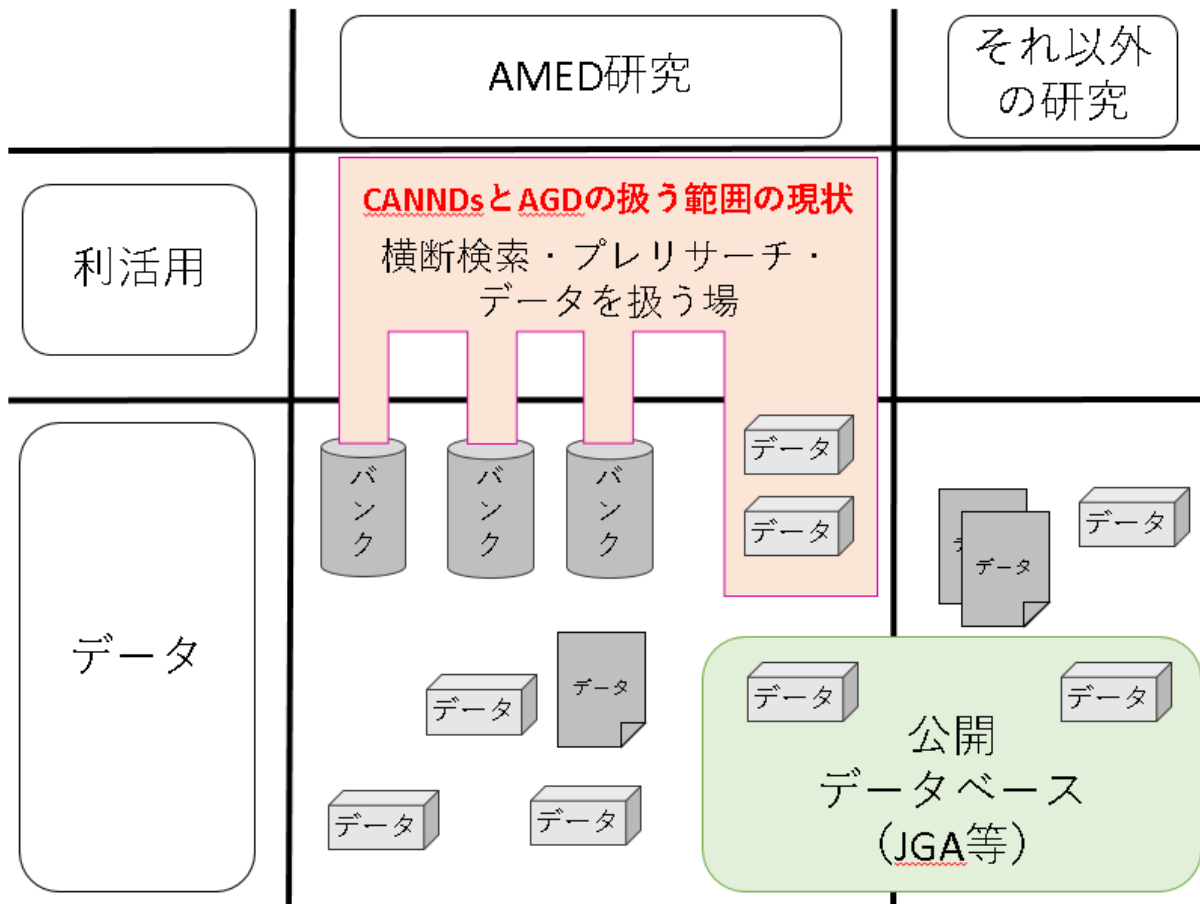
AMED研究

それ以外の研究

利活用

CANNDsとAGDの扱う範囲の現状

横断検索・プレリサーチ・データを扱う場

データ

バンク

バンク

バンク

データ

データ

データ

データ

データ

データ

データ

データ

データ

データ

データ

公開
データベース
（JGA等）